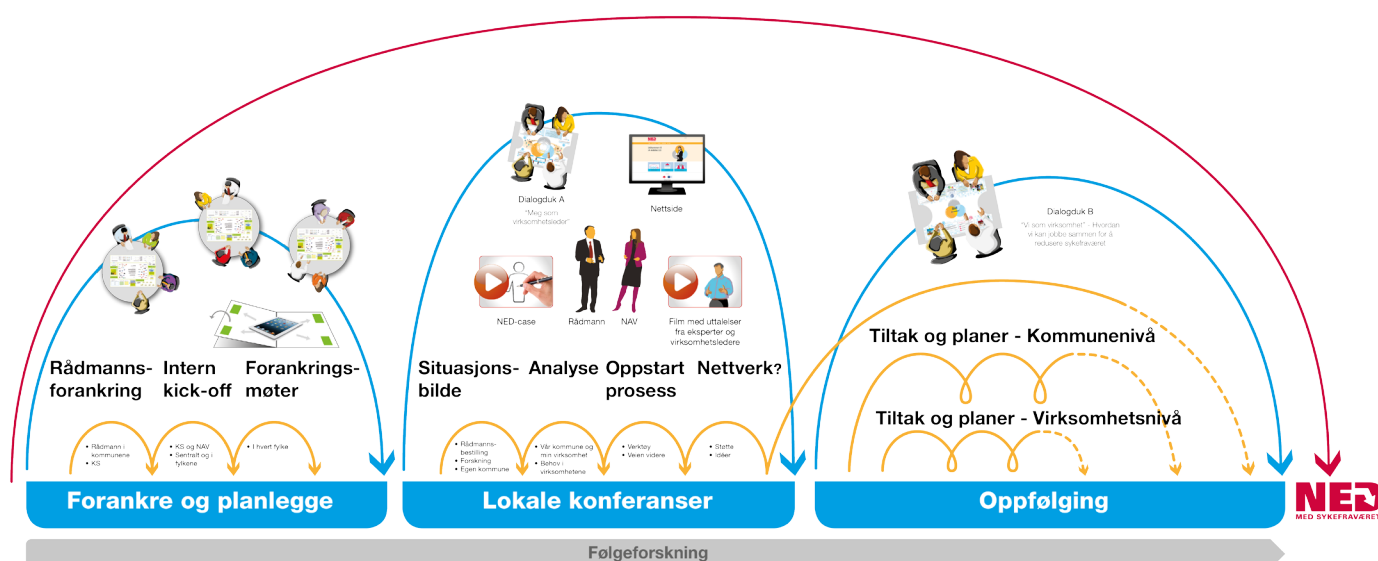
Dialogduk A
"Meg som virksomhetsleder"

Nettside

NED-case

Rådmann

NAV

Film med uttalelser fra eksperter og virksomhetsledere

Dialogduk B
"Vi som virksomhet" - Hvordan vi kan jobbe sammen for å redusere sykefraværet

Rådmanns-forankring

Intern kick-off

Forankrings-møter

• Rådmann i kommunene
• KS

• KS og NAV
• Sentralt og i fylkene

• I hvert fylke

Forankre og planlegge

Situasjons-bilde

Analyse

Oppstart prosess

Nettverk?

• Rådmanns-bestilling
• Forskning
• Egen kommune

• Vår kommune og min virksomhet
• Behov i virksomhetene

• Verktøy
• Veien videre

• Støtte
• Idéer

Lokale konferanser

Tiltak og planer - Kommunenivå

Tiltak og planer - Virksomhetsnivå

Oppfølging

NED
MED SYKEFRAVÆRET

Følgeforskning